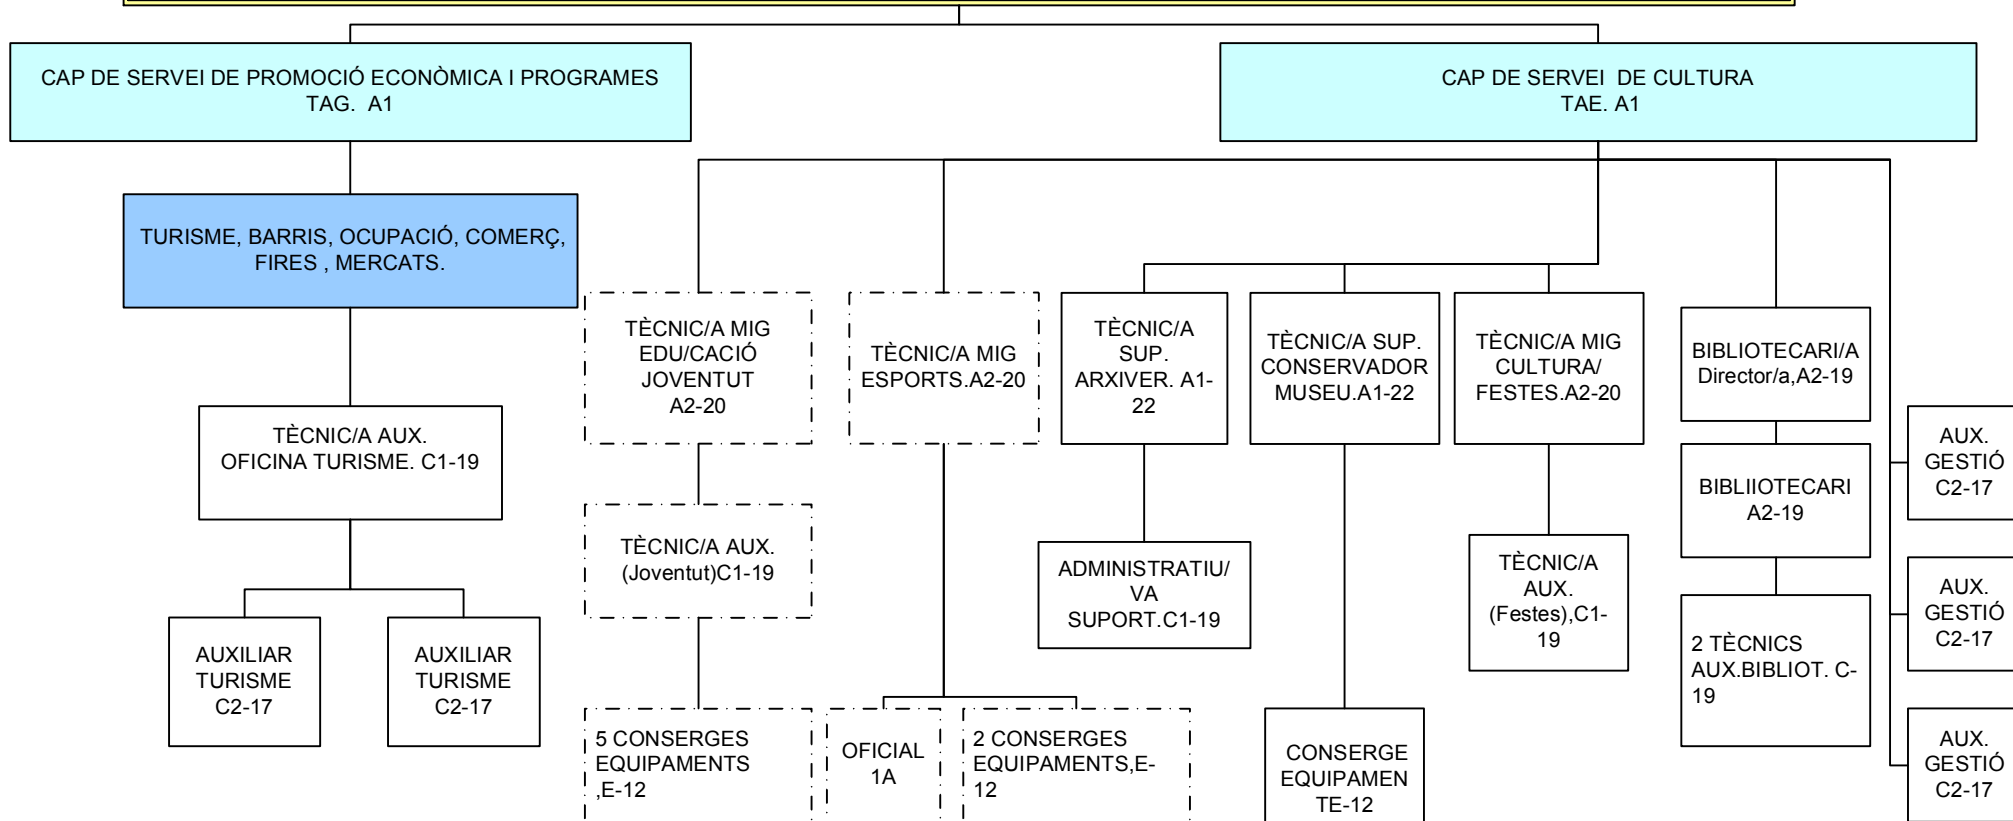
CAP DE SERVEI DE PROMOCIÓ ECONÒMICA I PROGRAMES
TAG. A1

CAP DE SERVEI DE CULTURA
TAE. A1

TURISME, BARRIS, OCUPACIÓ, COMERÇ, FIRES , MERCATS.

TÈCNIC/A AUX. OFICINA TURISME. C1-19

AUXILIAR TURISME C2-17

AUXILIAR TURISME C2-17

TÈCNIC/A MIG EDU/CACIÓ JOVENTUT A2-20

TÈCNIC/A AUX. (Joventut)C1-19

5 CONSERGES EQUIPAMENTS ,E-12

TÈCNIC/A MIG ESPORTS.A2-20

OFICIAL 1A

2 CONSERGES EQUIPAMENTS,E-12

TÈCNIC/A SUP. ARXIVER. A1-22

ADMINISTRATIU/VA SUPORT.C1-19

TÈCNIC/A SUP. CONSERVADOR MUSEU.A1-22

CONSERGE EQUIPAMENTE-12

TÈCNIC/A MIG CULTURA/ FESTES.A2-20

TÈCNIC/A AUX. (Festes),C1-19

BIBLIOTECARI/A Director/a,A2-19

BIBLIIOTECARI A2-19

2 TÈCNICS AUX.BIBLIOT. C-19

AUX. GESTIÓ C2-17

AUX. GESTIÓ C2-17

AUX. GESTIÓ C2-17